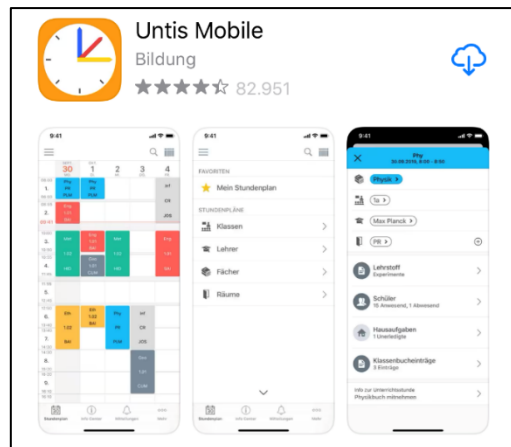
Untis Mobile

Bildung

★★★★☆ 82.951

9:41

30 1 2 3 4

9:41

FAVORITEN

Mein Stundenplan

STUNDENPLÄNE

Klassen

Lehrer

Fächer

Räume

9:41

Phy

Physik

1a

Max Planck

PB

Lehrstoff

Experimente

Schüler

15 Anwesend, 1 Abwesend

Hausaufgaben

1 Unerledigte

Klassenbucheinträge

3 Einträge

Info zur Unterrichtsstunde

Physikbuch mitnehmen